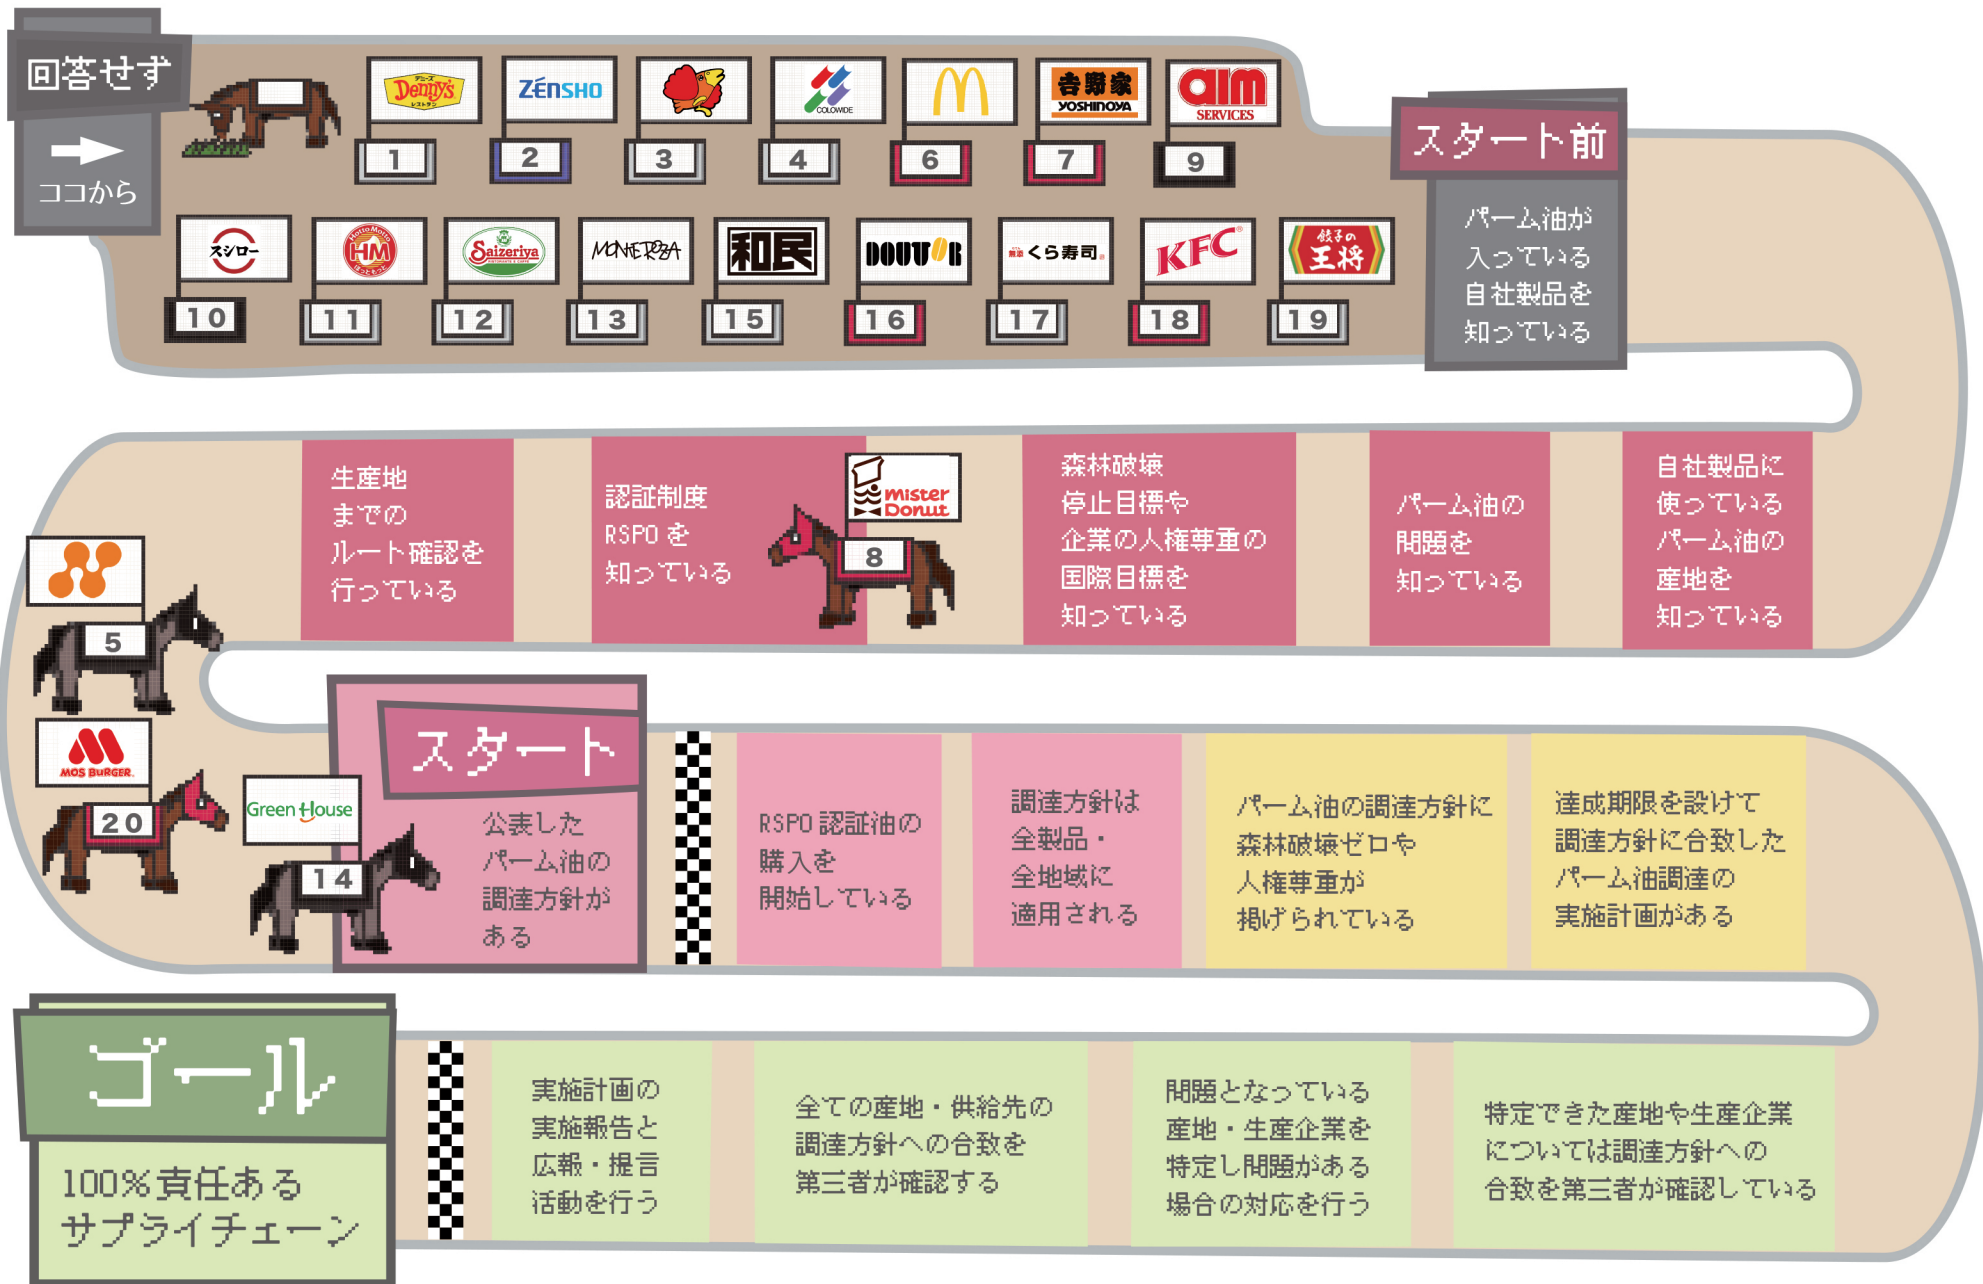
回答せず

ココから

Denny's 1
ZENSHO 2
3
COLOWIDE 4
6
吉野家 YOSHINOYA 7
aim SERVICES 9
スシロー 10
HM 11
Saizeriya 12
MONTEROZA 13
和民 15
DOUTOR 16
くら寿司 17
KFC 18
餃子の王将 19

スタート前

パーム油が入っている自社製品を知っている

自社製品に使っているパーム油の産地を知っている

パーム油の問題を知っている

森林破壊停止目標や企業の人権尊重の国際目標を知っている

mister Donut 8

認証制度RSPOを知っている

生産地までのルート確認を行っている

5

MOS BURGER 20

Green House 14

スタート

公表したパーム油の調達方針がある

RSPO認証油の購入を開始している

調達方針は全製品・全地域に適用される

パーム油の調達方針に森林破壊ゼロや人権尊重が掲げられている

達成期限を設けて調達方針に合致したパーム油調達の実施計画がある

特定できた産地や生産企業については調達方針への合致を第三者が確認している

問題となっている産地・生産企業を特定し問題がある場合の対応を行う

全ての産地・供給先の調達方針への合致を第三者が確認する

実施計画の実施報告と広報・提言活動を行う

ゴール

100%責任あるサプライチェーン